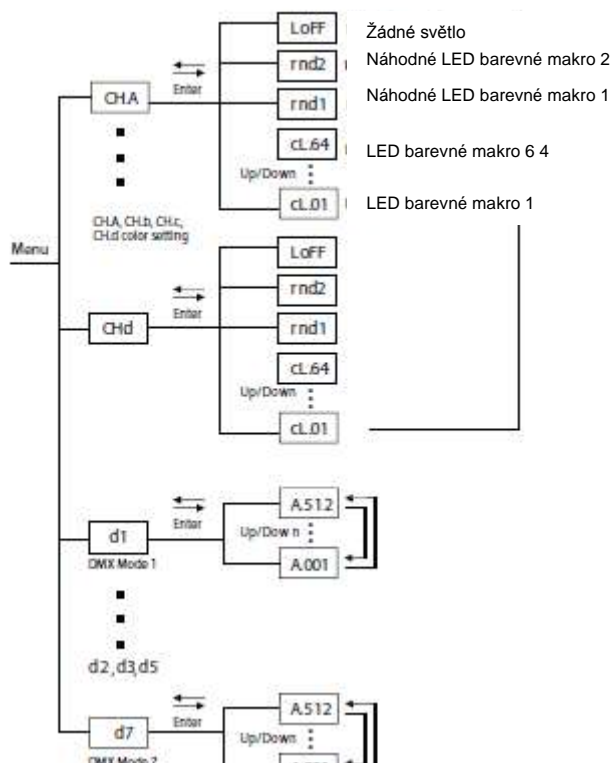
Menu

CH.A

Enter

LoFF
Žádné světlo

rnd2
Náhodné LED barevné makro 2

rnd1
Náhodné LED barevné makro 1

cL.64
LED barevné makro 6 4

Up/Down

cL.01
LED barevné makro 1

CH.A, CH.b, CH.c, CH.d color setting

CHd

Enter

LoFF

rnd2

rnd1

cL.64

Up/Down

cL.01

d1
DMX Mode 1

Enter

A.512

Up/Dow n

A.001

d2, d3, d5

d7
DMX Mode 2

Enter

A.512

Up/Down

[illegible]